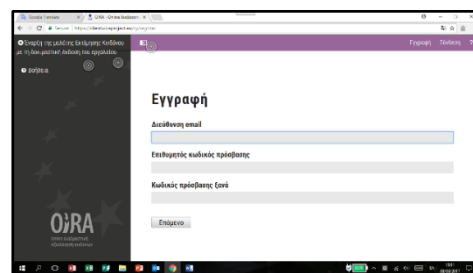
Google Translate × OiRA - Online Interactive ×

Secure https://client.oiraproject.eu/register

Έναρξη της μελέτης Εκτίμησης Κινδύνου με τη διαδραστική έκδοση του εργαλείου

Βοήθεια

Εγγραφή Σύνδεση

Εγγραφή

Διεύθυνση email

Επιθυμητός κωδικός πρόσβασης

Κωδικός πρόσβασης ξανά

Επόμενο

OiRA